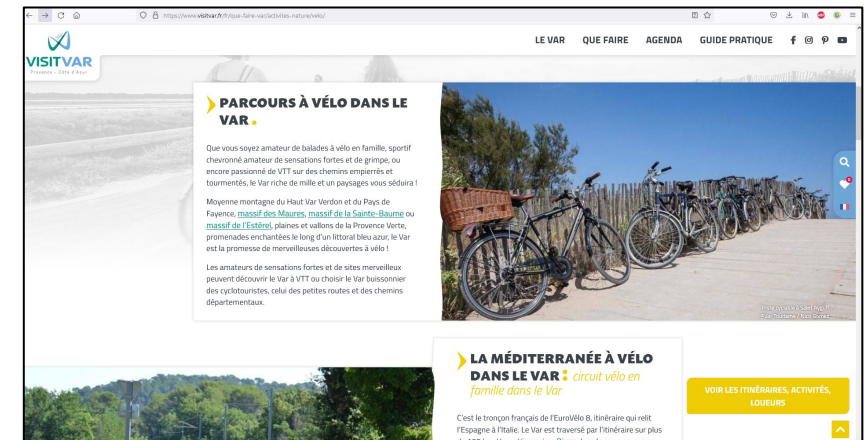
https://www.visitvar.fr/fr/que-faire-var/activites-nature/velo/

VISITVAR
Provence - Côte d'Azur

LE VAR QUE FAIRE AGENDA GUIDE PRATIQUE

PARCOURS À VÉLO DANS LE VAR.

Que vous soyez amateur de balades à vélo en famille, sportif chevronné amateur de sensations fortes et de grimpe, ou encore passionné de VTT sur des chemins empierrés et tourmentés, le Var riche de mille et un paysages vous séduira !

Moyenne montagne du Haut Var Verdon et du Pays de Fayence, massif des Maures, massif de la Sainte-Baume ou massif de l'Estérel, plaines et vallons de la Provence Verte, promenades enchantées le long d'un littoral bleu azur, le Var est la promesse de merveilleuses découvertes à vélo !

Les amateurs de sensations fortes et de sites merveilleux peuvent découvrir le Var à VTT ou choisir le Var buissonnier des cyclotouristes, celui des petites routes et des chemins départementaux.

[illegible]

LA MÉDITERRANÉE À VÉLO DANS LE VAR : circuit vélo en famille dans le Var

C'est le tronçon français de l'EuroVélo 8, itinéraire qui relit l'Espagne à l'Italie. Le Var est traversé par l'itinéraire sur plus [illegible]

VOIR LES ITINÉRAIRES, ACTIVITÉS, LOUEURS